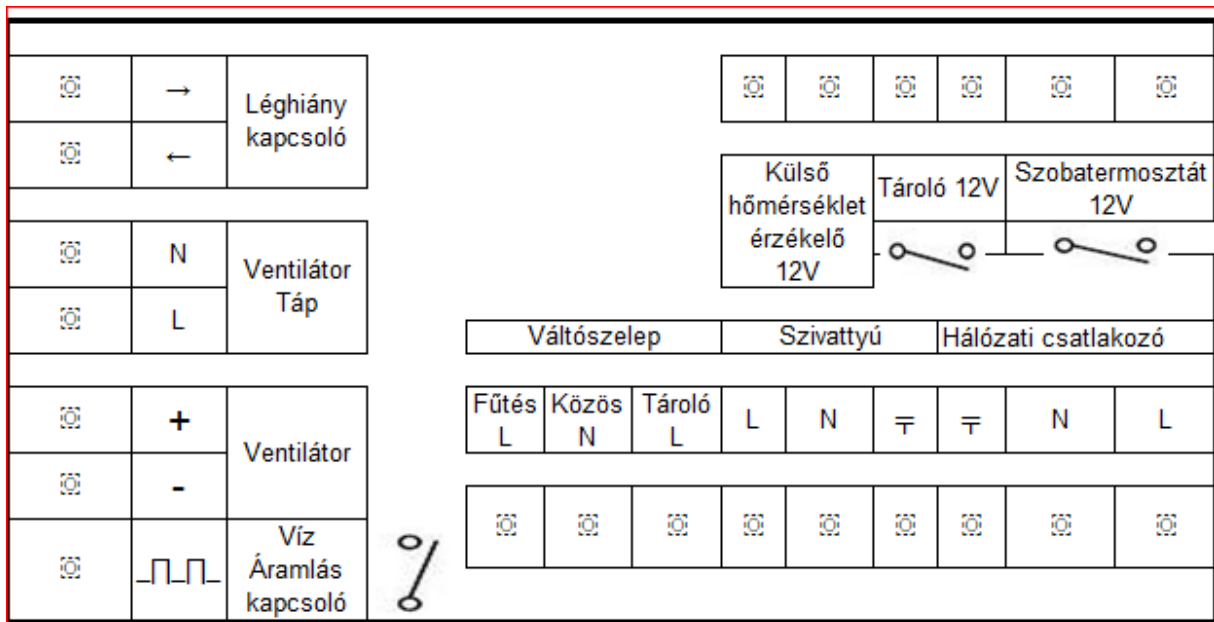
|  | → | Léghiány kapcsoló |
|---|---|---|
|  | ← | |

|  | N | Ventilátor Táp |
|---|---|---|
|  | L | |

|  | + | Ventilátor |
|---|---|---|
|  | - | |
|  | _⊓_⊓_ | Víz Áramlás kapcsoló |

| Külső hőmérséklet érzékelő 12V | Tároló 12V | Szobatermosztát 12V |
|---|---|---|

| Váltószelep | | | Szivattyú | | | Hálózati csatlakozó | | |
|---|---|---|---|---|---|---|---|---|
| Fűtés L | Közös N | Tároló L | L | N | ⏚ | ⏚ | N | L |